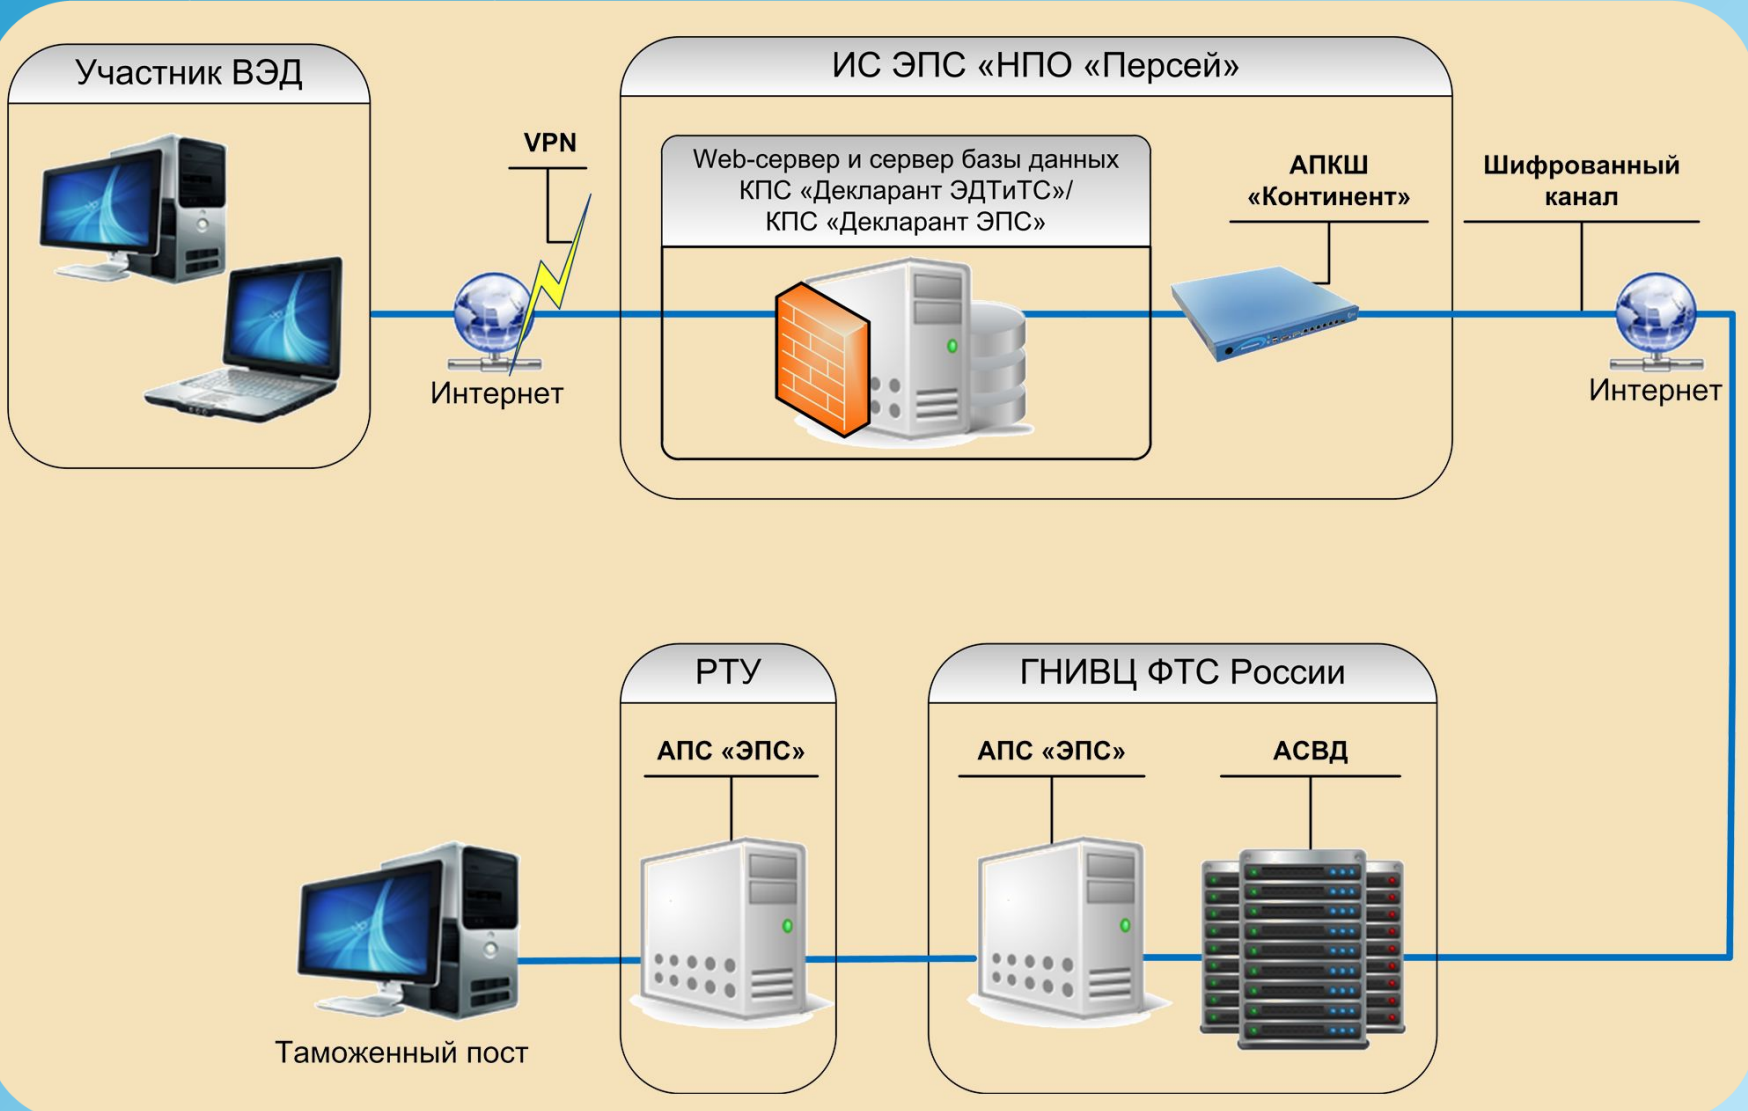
Участник ВЭД

VPN

Интернет

ИС ЭПС «НПО «Персей»

Web-сервер и сервер базы данных КПС «Декларант ЭДТиТС»/ КПС «Декларант ЭПС»

АПКШ «Континент»

Шифрованный канал

Интернет

РТУ

АПС «ЭПС»

ГНИВЦ ФТС России

АПС «ЭПС»

АСВД

Таможенный пост